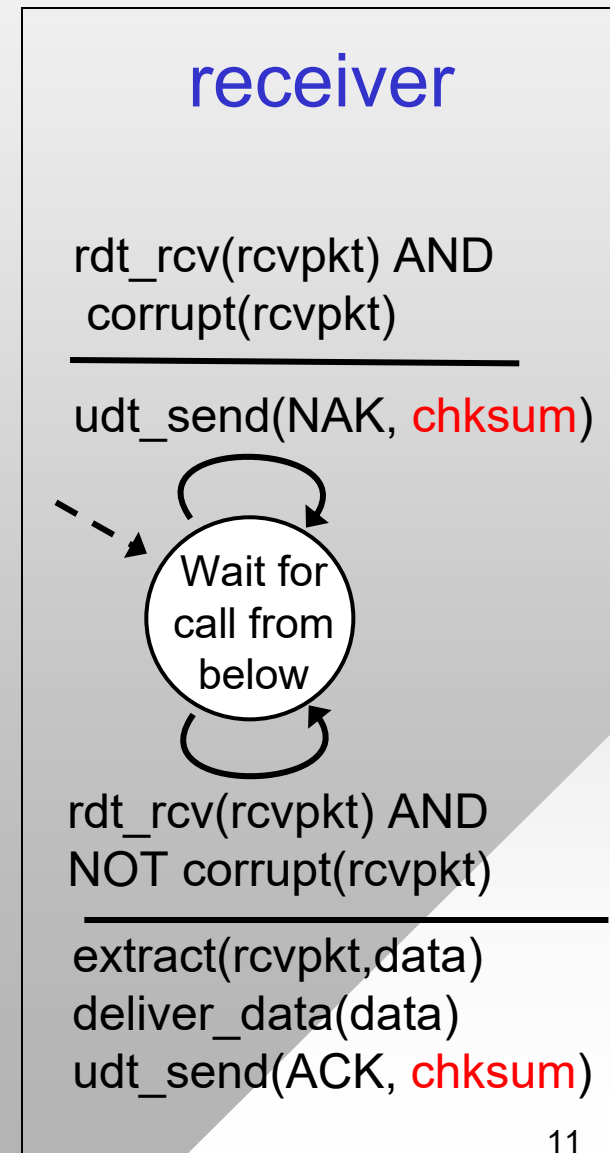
receiver

rdt_rcv(rcvpkt) AND corrupt(rcvpkt)

udt_send(NAK, chksum)

Wait for call from below

rdt_rcv(rcvpkt) AND NOT corrupt(rcvpkt)

extract(rcvpkt,data)
deliver_data(data)
udt_send(ACK, chksum)

11